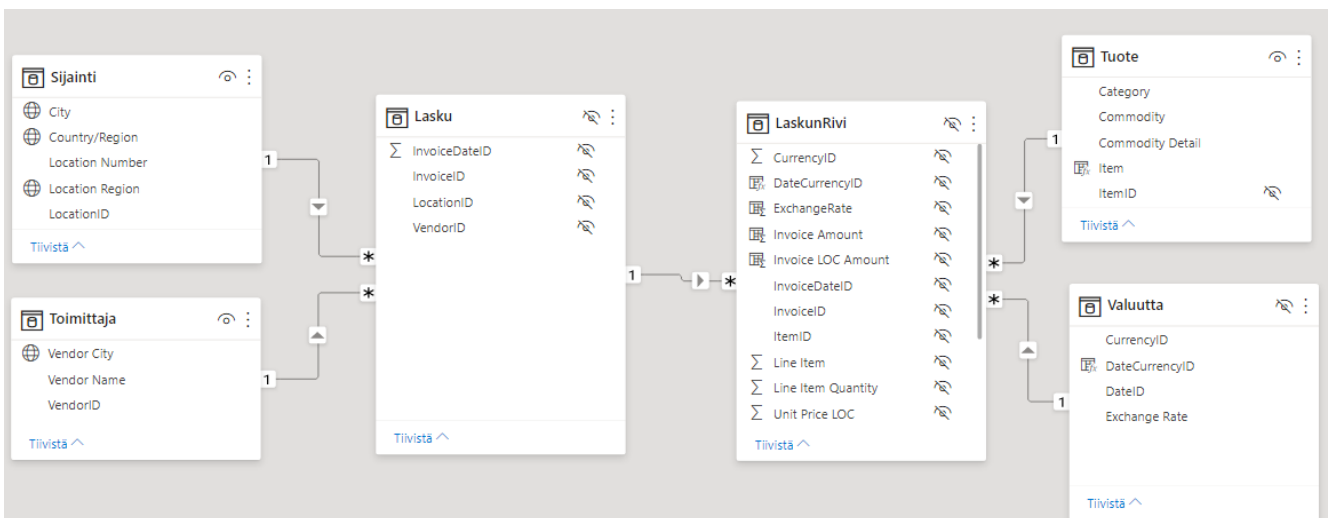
Sijainti
City
Country/Region
Location Number
Location Region
LocationID
Tiivistä

Toimittaja
Vendor City
Vendor Name
VendorID
Tiivistä

1
*
*
1

Lasku
InvoiceDateID
InvoiceID
LocationID
VendorID
Tiivistä

1
*

LaskunRivi
CurrencyID
DateCurrencyID
ExchangeRate
Invoice Amount
Invoice LOC Amount
InvoiceDateID
InvoiceID
ItemID
Line Item
Line Item Quantity
Unit Price LOC
Tiivistä

1
*
*
1

Tuote
Category
Commodity
Commodity Detail
Item
ItemID
Tiivistä

Valuutta
CurrencyID
DateCurrencyID
DateID
Exchange Rate
Tiivistä